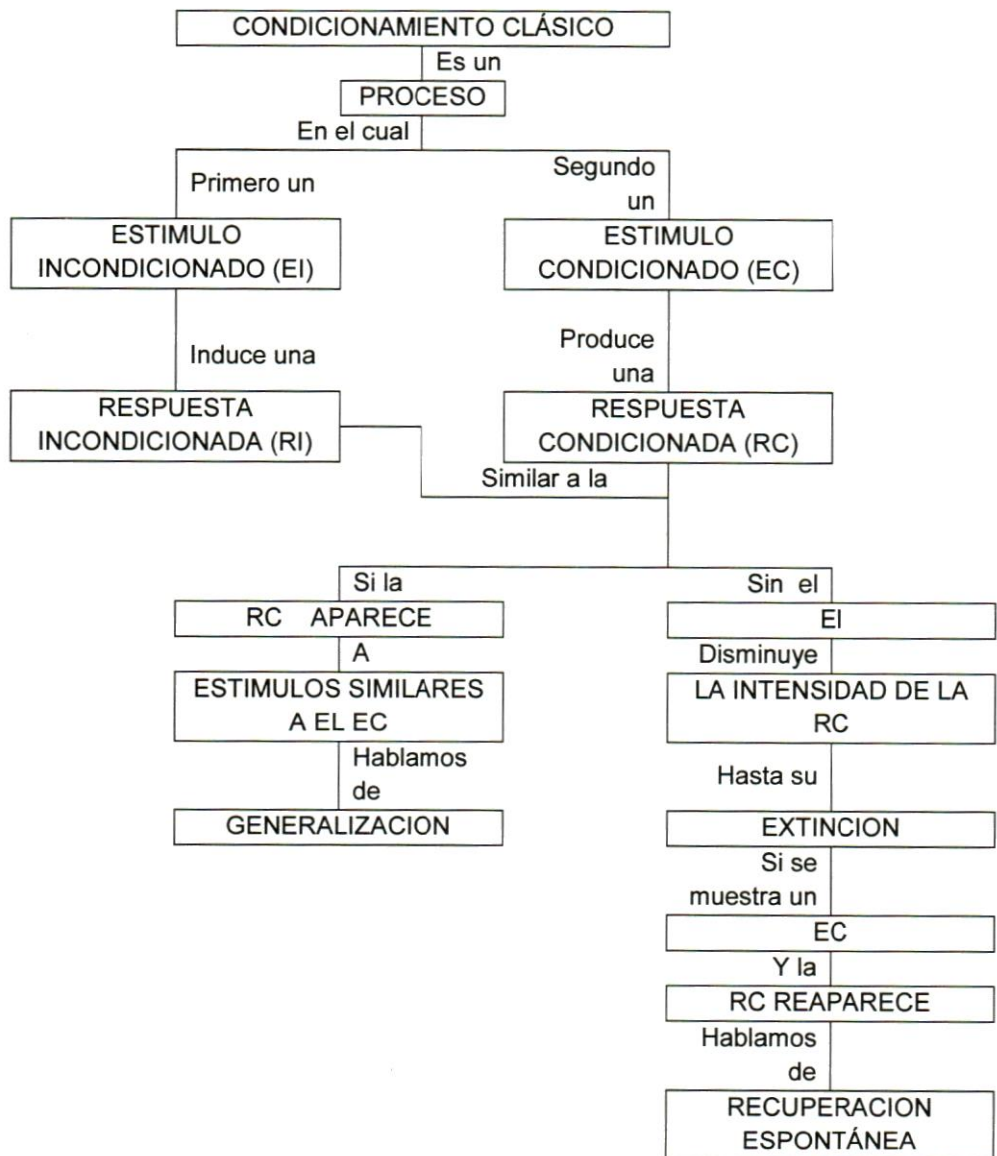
CONDICIONAMIENTO CLÁSICO
Es un
PROCESO
En el cual
Primero un
ESTIMULO INCONDICIONADO (EI)
Induce una
RESPUESTA INCONDICIONADA (RI)
Segundo un
ESTIMULO CONDICIONADO (EC)
Produce una
RESPUESTA CONDICIONADA (RC)
Similar a la
Si la
RC APARECE
A
ESTIMULOS SIMILARES A EL EC
Hablamos de
GENERALIZACION
Sin el
EI
Disminuye
LA INTENSIDAD DE LA RC
Hasta su
EXTINCION
Si se muestra un
EC
Y la
RC REAPARECE
Hablamos de
RECUPERACION ESPONTÁNEA